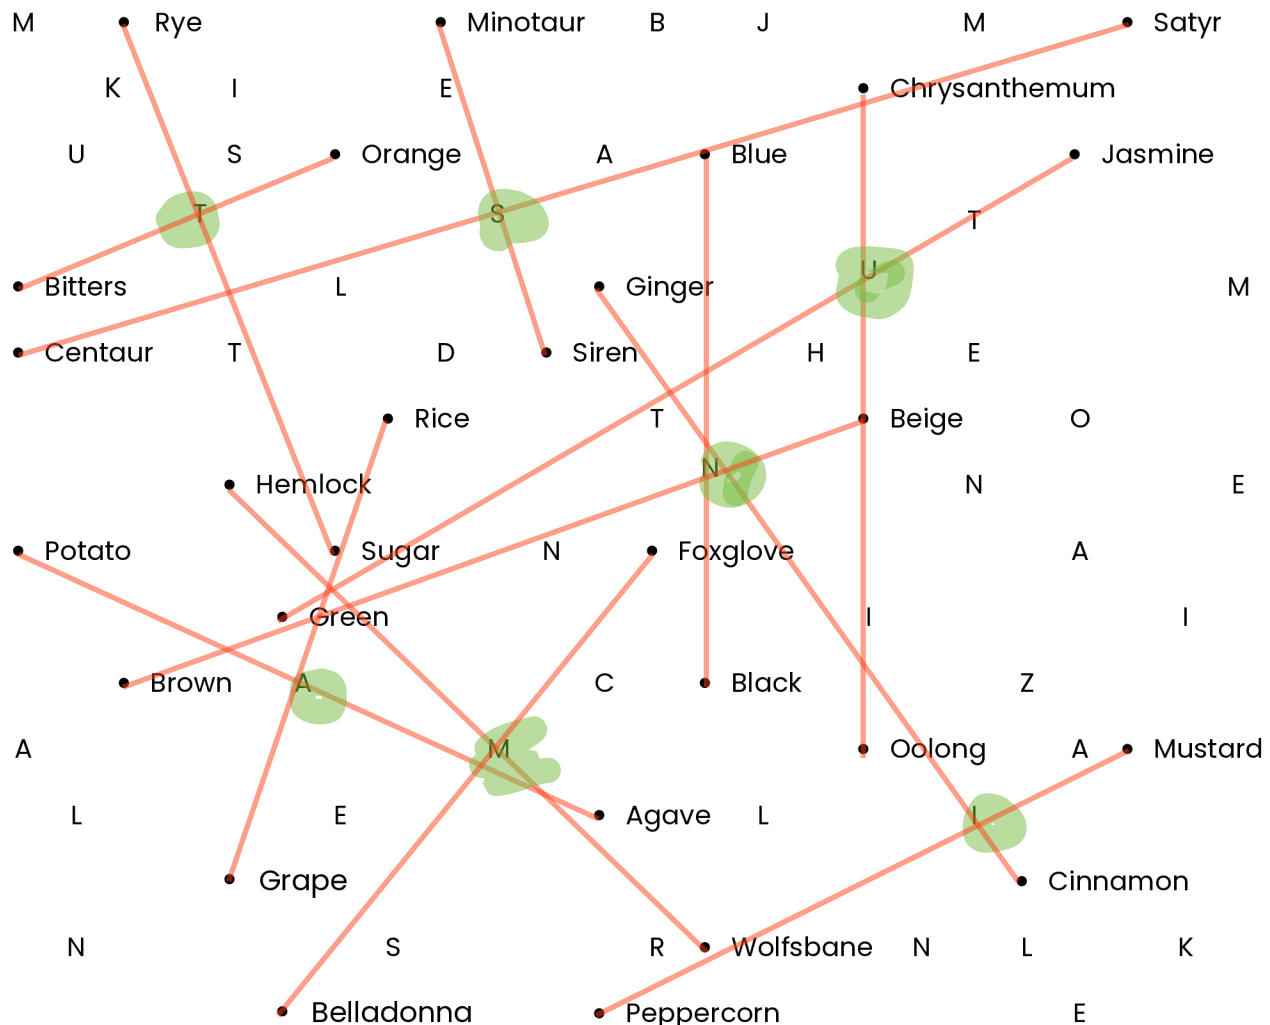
M Rye Minotaur B J M Satyr

K I E Chrysanthemum

U S Orange A Blue Jasmine

T S T

Bitters L Ginger U M

Centaur T D Siren H E

Rice T Beige O

Hemlock N N E

Potato Sugar N Foxglove A

Green I I

Brown A C Black Z

A M Oolong A Mustard

L E Agave L I

Grape Cinnamon

N S R Wolfsbane N L K

Belladonna Peppercorn E